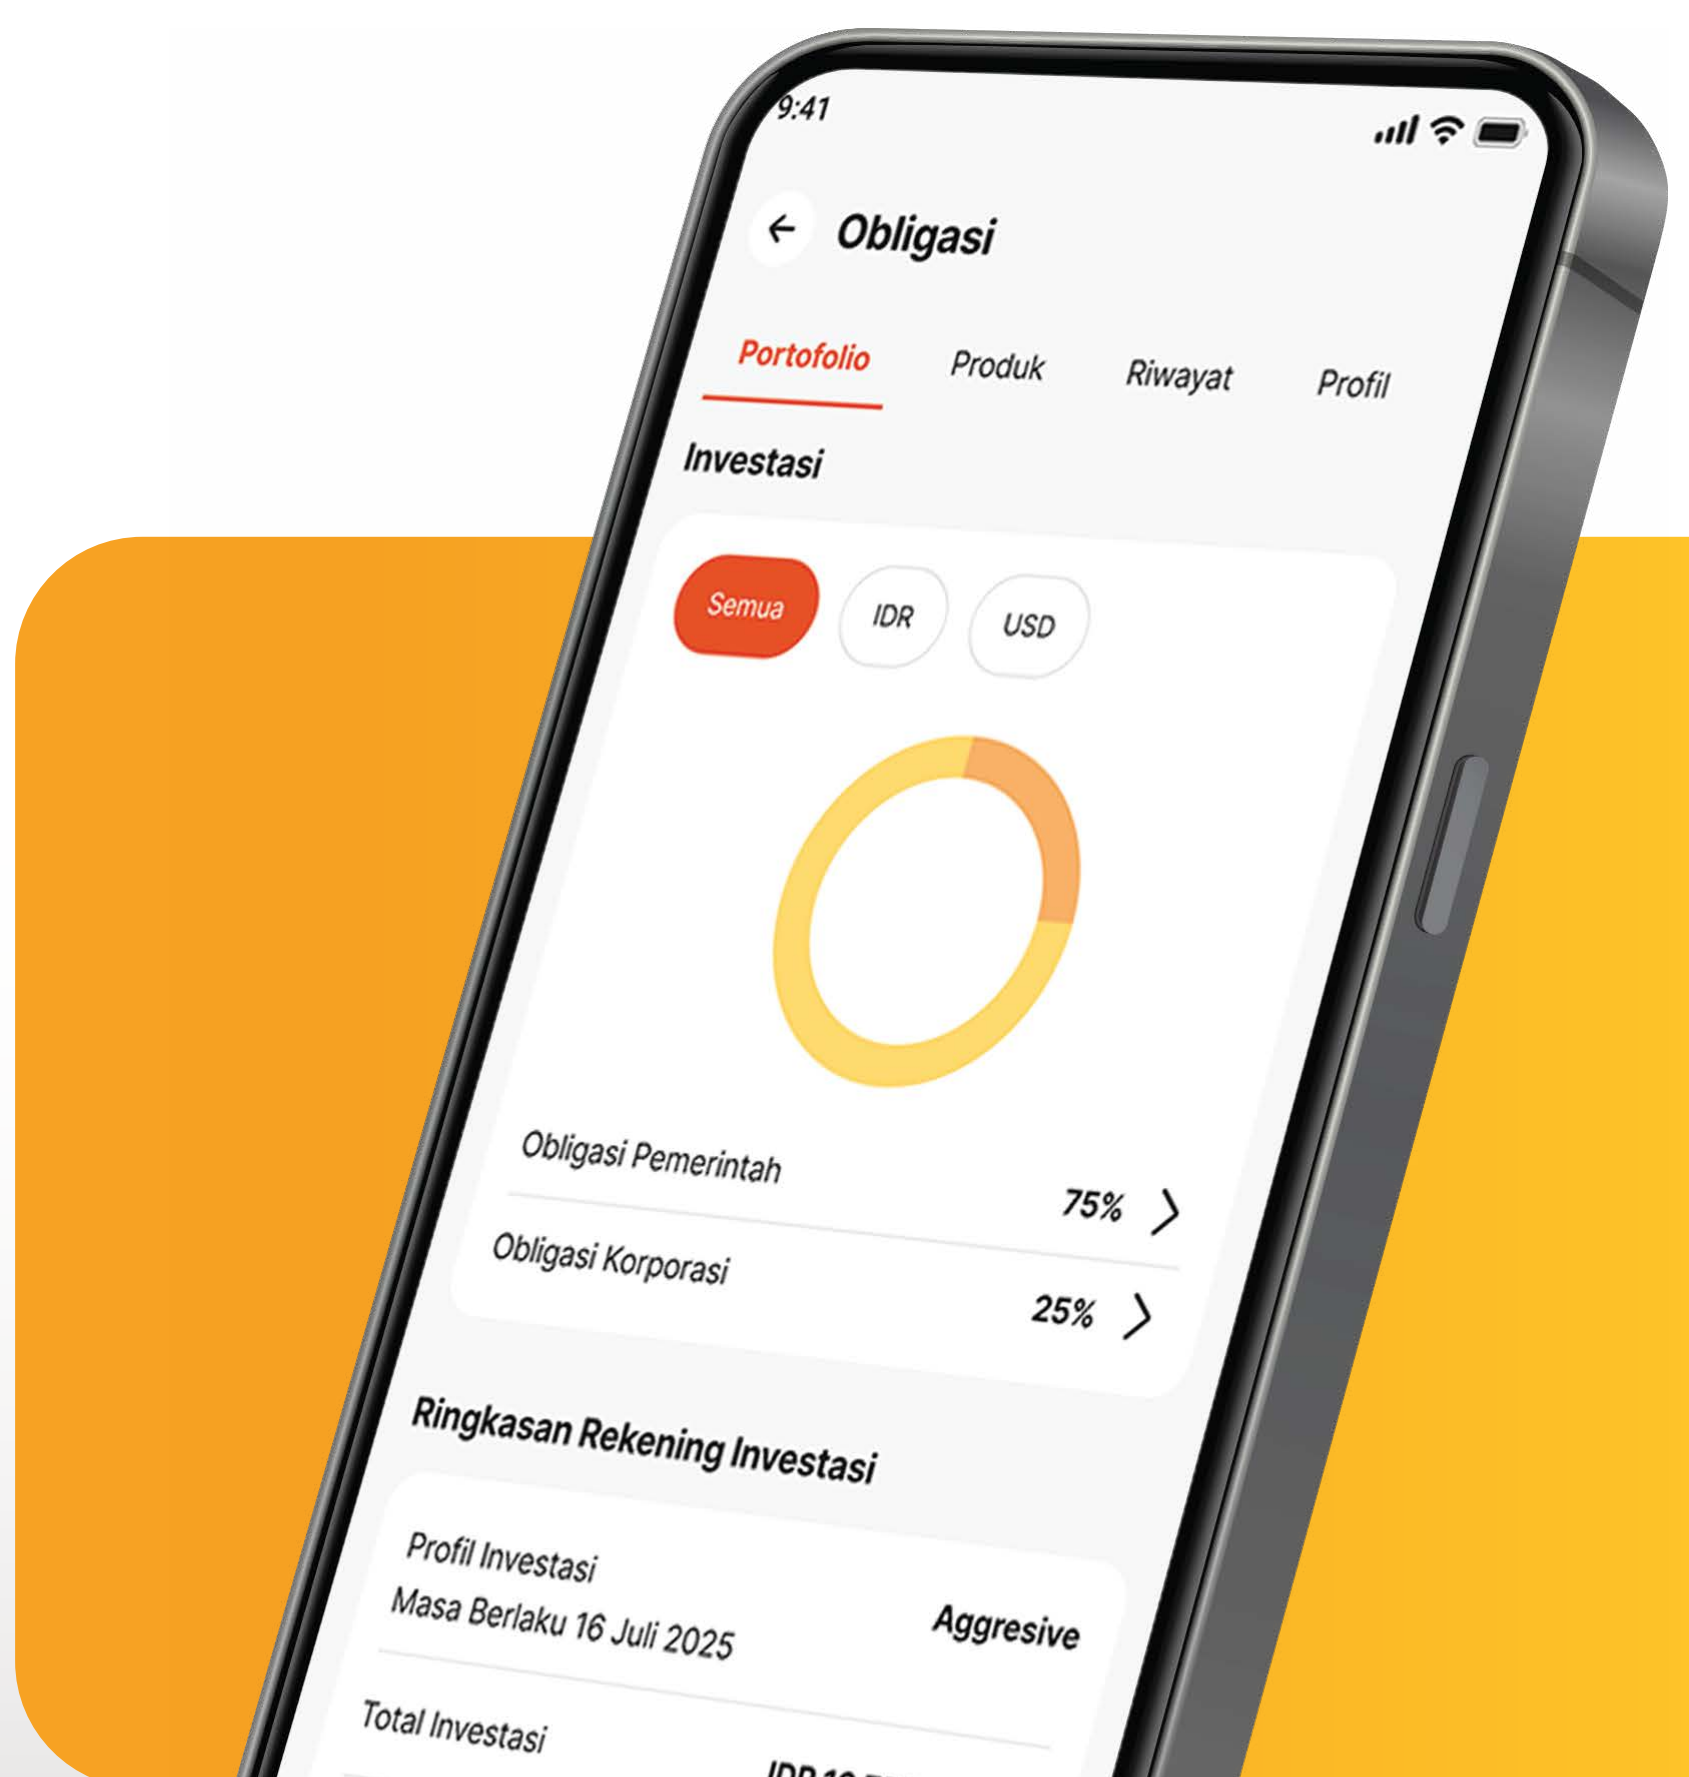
9:41

Obligasi

Portofolio
Produk
Riwayat
Profil

Investasi

Semua
IDR
USD

Obligasi Pemerintah
75%

Obligasi Korporasi
25%

Ringkasan Rekening Investasi

Profil Investasi
Masa Berlaku 16 Juli 2025
Aggresive

Total Investasi
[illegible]